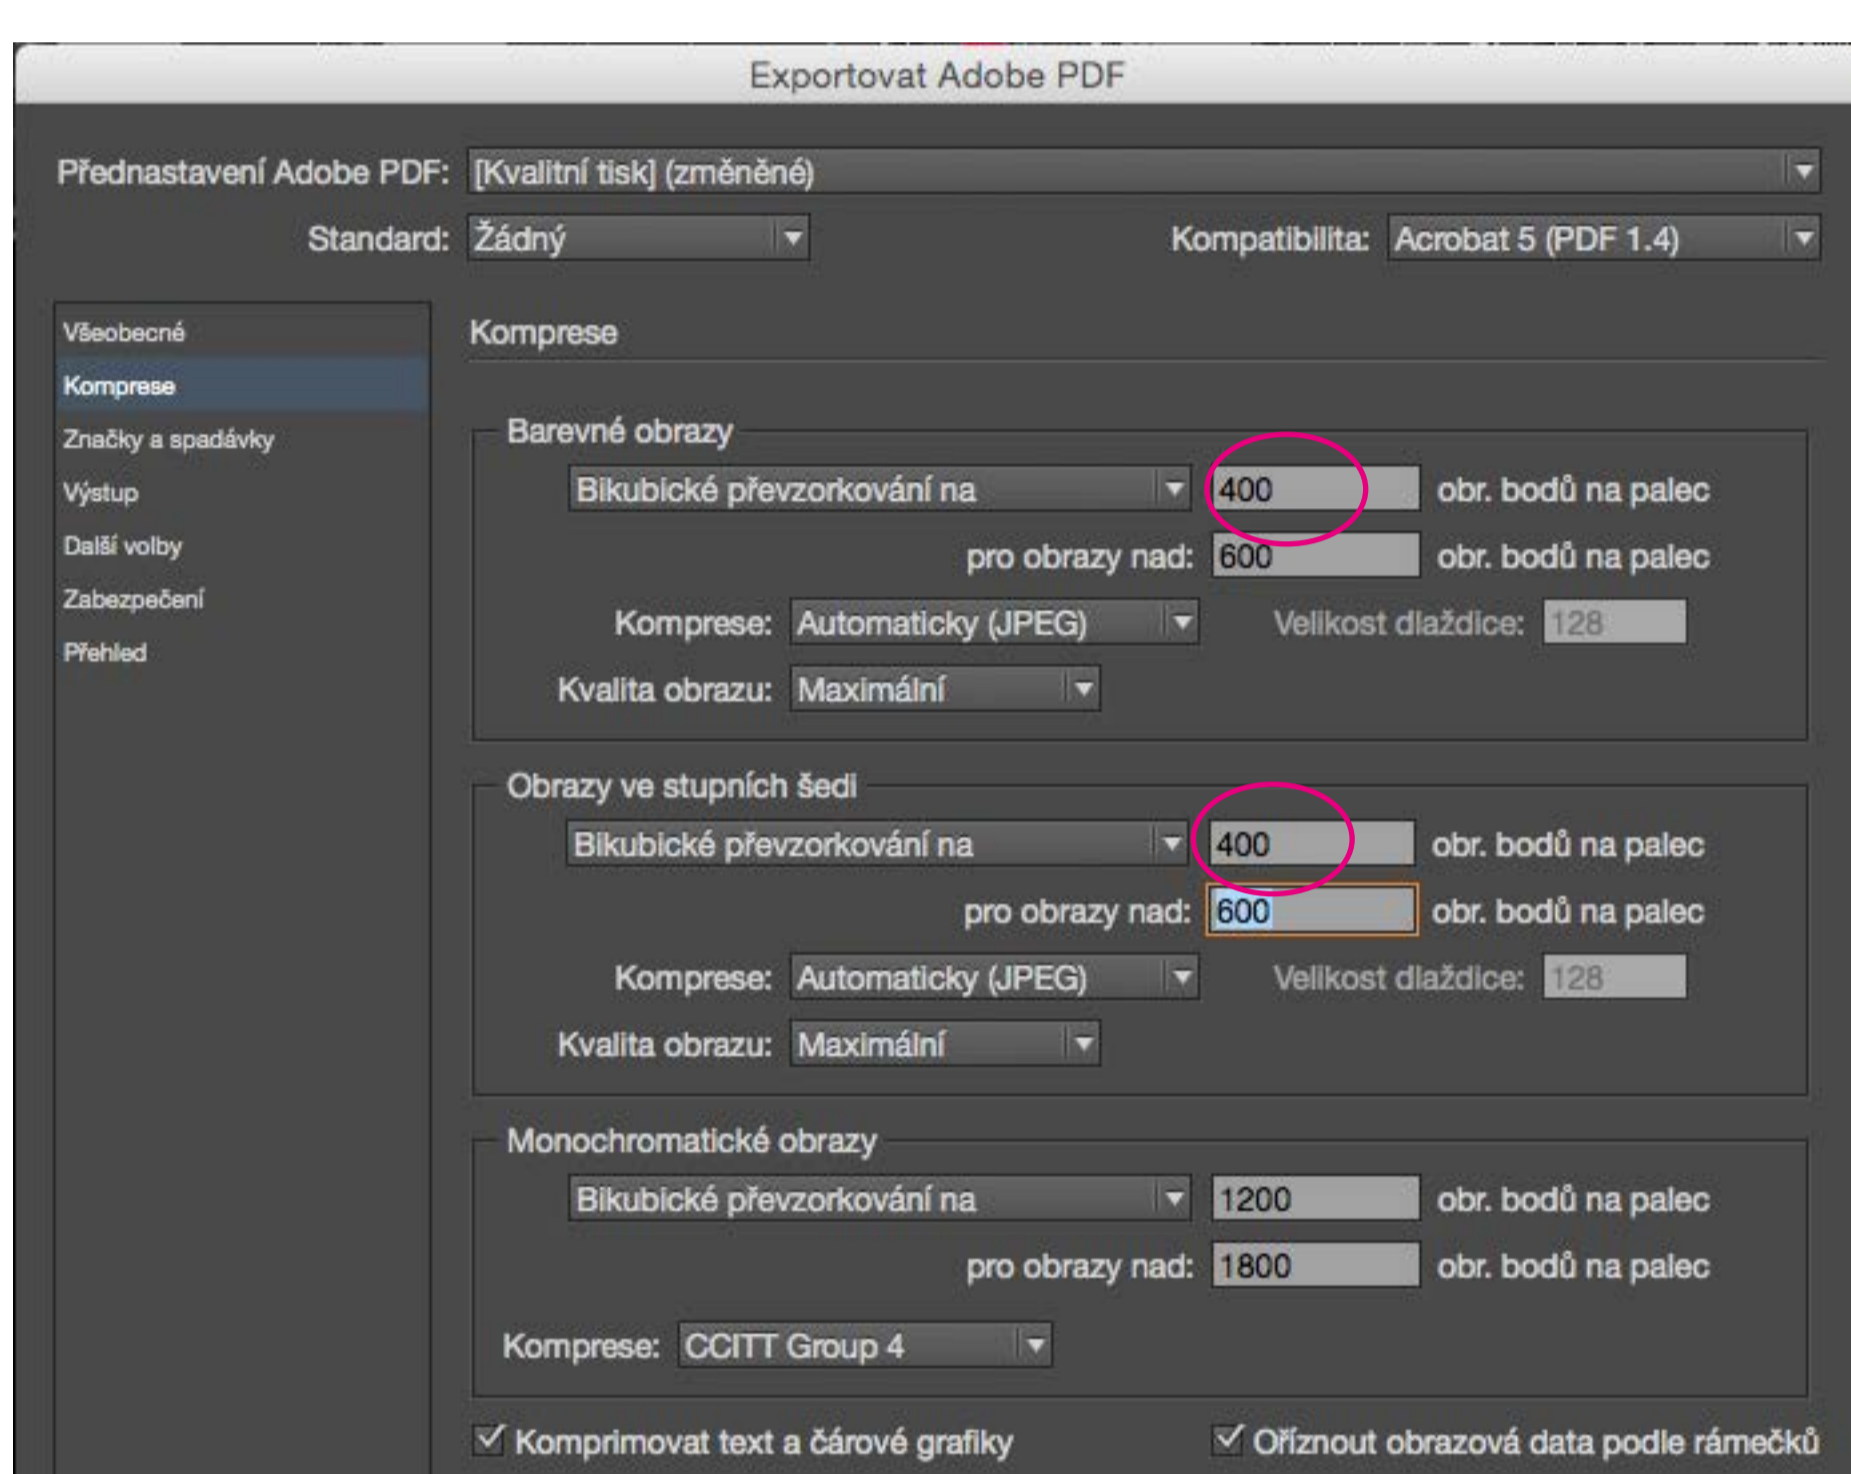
Exportovat Adobe PDF

Přednastavení Adobe PDF: [Kvalitní tisk] (změněné)

Standard: Žádný

Kompatibilita: Acrobat 5 (PDF 1.4)

Všeobecné
Komprese
Značky a spadávky
Výstup
Další volby
Zabezpečení
Přehled

Komprese

Barevné obrazy

Bikubické převzorkování na
400
obr. bodů na palec

pro obrazy nad: 600 obr. bodů na palec

Komprese: Automaticky (JPEG)
Velikost dlaždice: 128

Kvalita obrazu: Maximální

Obrazy ve stupních šedi

Bikubické převzorkování na
400
obr. bodů na palec

pro obrazy nad: 600 obr. bodů na palec

Komprese: Automaticky (JPEG)
Velikost dlaždice: 128

Kvalita obrazu: Maximální

Monochromatické obrazy

Bikubické převzorkování na
1200
obr. bodů na palec

pro obrazy nad: 1800 obr. bodů na palec

Komprese: CCITT Group 4

☑ Komprimovat text a čárové grafiky
☑ Oříznout obrazová data podle rámečků